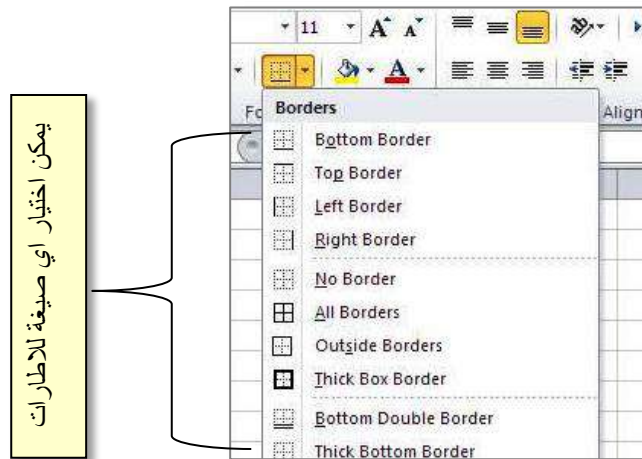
يمكن اختيار اي صيغة للاطارات

11

A A

Fo

Align

Borders

Bottom Border

Top Border

Left Border

Right Border

No Border

All Borders

Outside Borders

Thick Box Border

Bottom Double Border

Thick Bottom Border